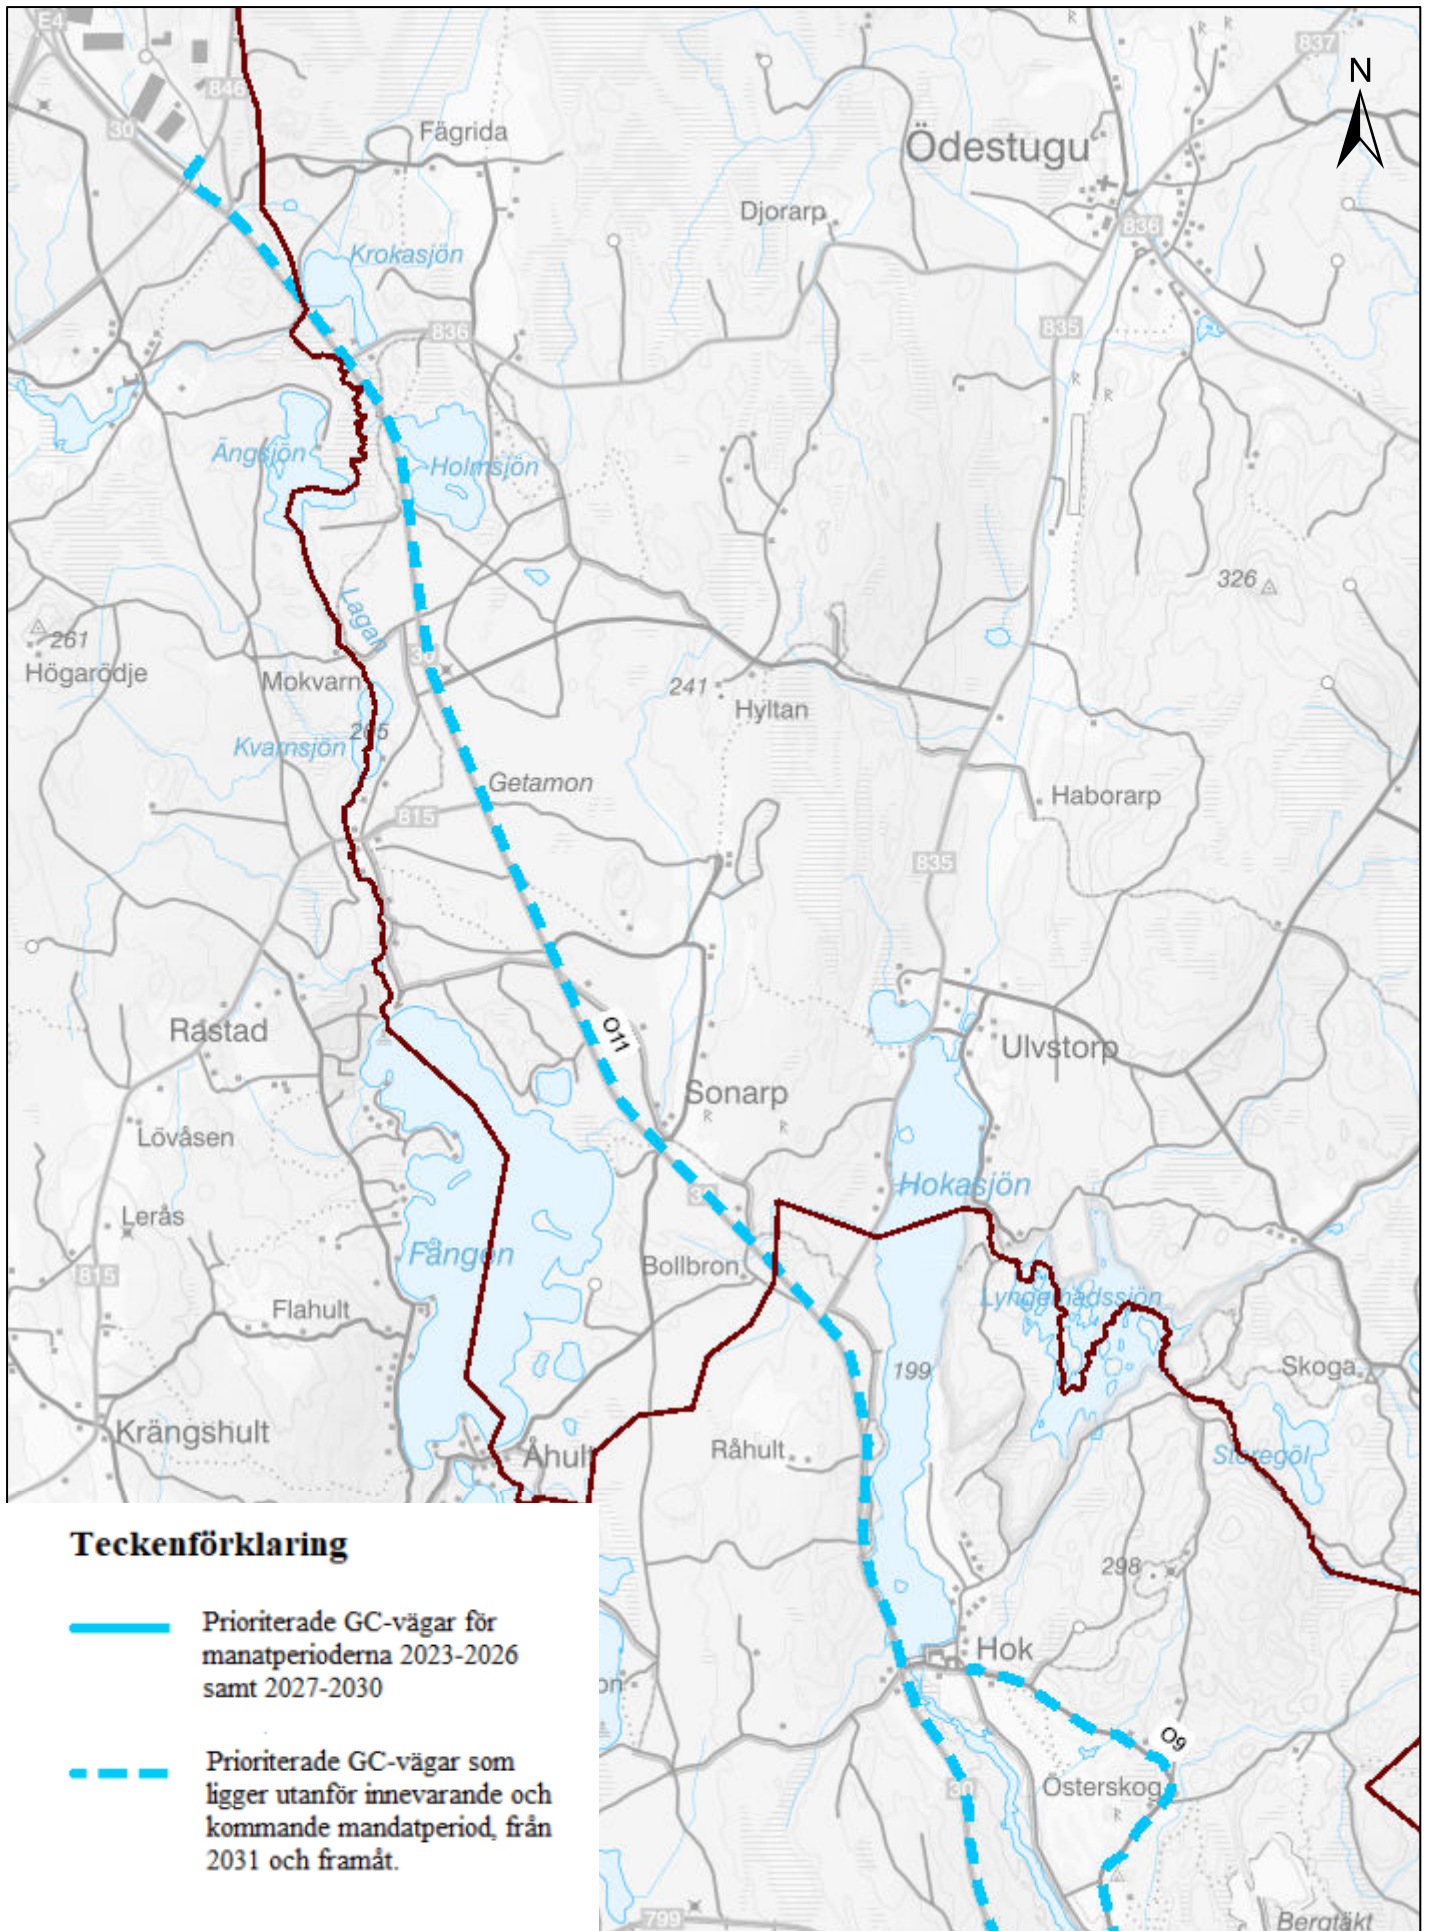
E4
846
30
Fägrida
Ödestugu
837
N
Djorarp
836
Krokasjön
836
835
Ängsjön
Holmsjön
326
Lagan
261
Högarödje
30
Mokvarn
241
Hyltan
265
Kvarnsjön
Getamon
Haborarp
815
835
O11
Rastad
Ulvstorp
Sonarp
Lövåsen
Hokasjön
30
Lerås
Fången
Bollbron
Lyngelhadssjön
815
Flahult
199
Skoga
Krängshult
Råhult
Åhult
Storegöl
298
Hok
O9
30
Österskog
799
Bergtäkt

Teckenförklaring

Prioriterade GC-vägar för manatperioderna 2023-2026 samt 2027-2030

Prioriterade GC-vägar som ligger utanför innevarande och kommande mandatperiod, från 2031 och framåt.